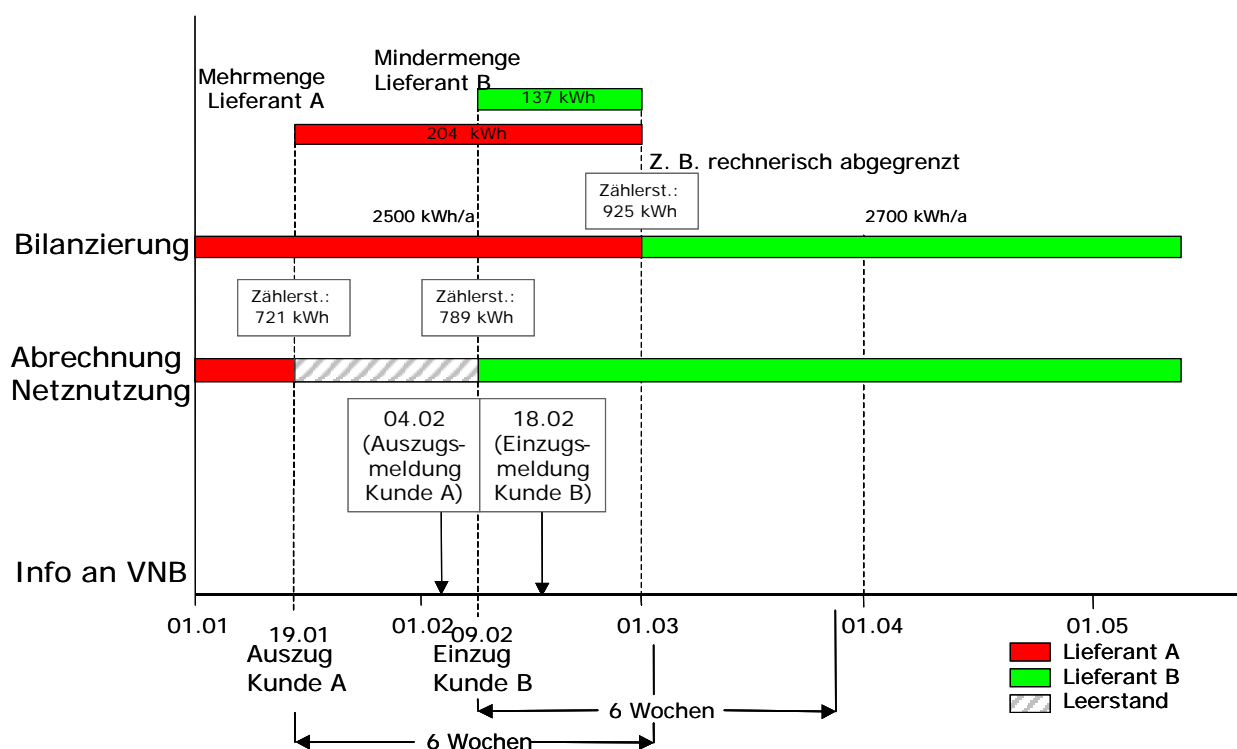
Mindermenge Lieferant B

Mehrmenge Lieferant A

137 kWh

204 kWh

Z. B. rechnerisch abgegrenzt

Zählerst.: 925 kWh

2500 kWh/a

2700 kWh/a

Bilanzierung

Zählerst.: 721 kWh

Zählerst.: 789 kWh

Abrechnung Netznutzung

04.02 (Auszugsmeldung Kunde A)

18.02 (Einzugsmeldung Kunde B)

Info an VNB

01.01

19.01

01.02

09.02

01.03

01.04

01.05

Auszug Kunde A

Einzug Kunde B

6 Wochen

6 Wochen

Lieferant A

Lieferant B

Leerstand